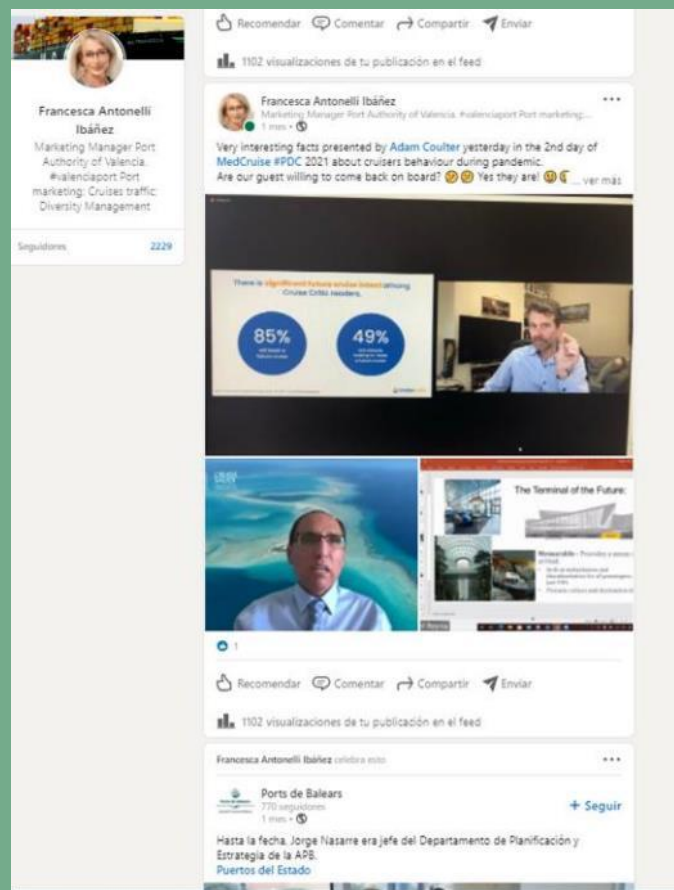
Francesca Antonelli Ibáñez
Marketing Manager Port Authority of Valencia. #valenciaport Port marketing; Cruises traffic; Diversity Management

Seguidores 2229

Recomendar Comentar Compartir Enviar

1102 visualizaciones de tu publicación en el feed

Francesca Antonelli Ibáñez
Marketing Manager Port Authority of Valencia. #valenciaport Port marketing...
1 mes •

Very interesting facts presented by Adam Coulter yesterday in the 2nd day of MedCruise #PDC 2021 about cruisers behaviour during pandemic.
Are our guest willing to come back on board? 😢😢 Yes they are! 😃 ... ver más

There is significant future cruise intent among Cruise Critic readers.

85%

49%

The Terminal of the Future:

1

Recomendar Comentar Compartir Enviar

1102 visualizaciones de tu publicación en el feed

Francesca Antonelli Ibáñez celebra esto

Ports de Balears
770 seguidores
1 mes •

+ Seguir

Hasta la fecha, Jorge Nasarre era jefe del Departamento de Planificación y Estrategia de la APB.
Puertos del Estado